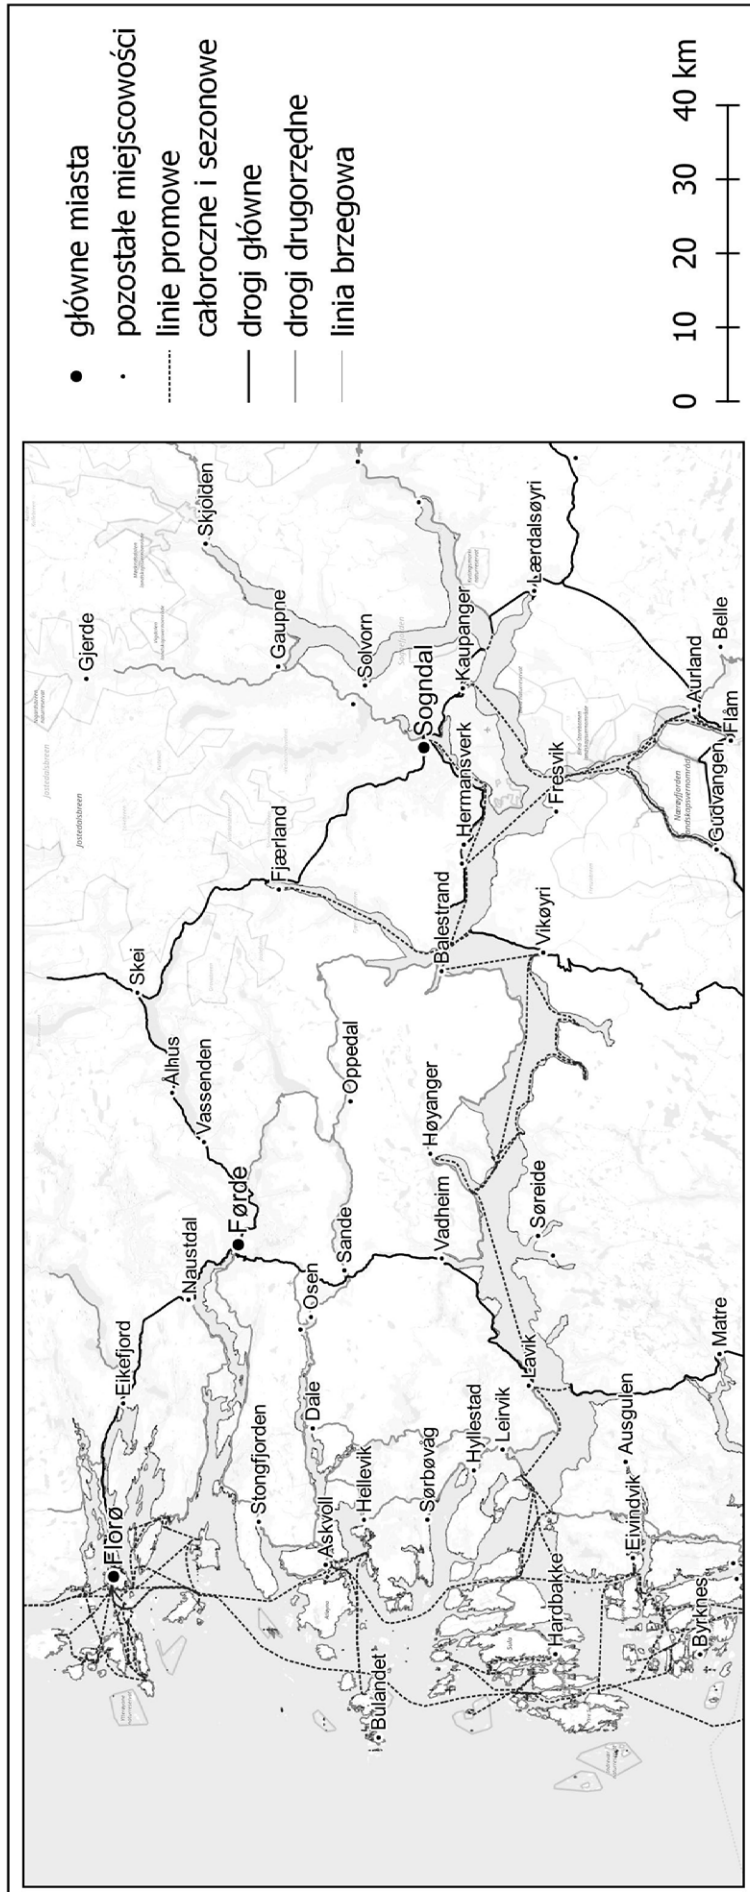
główne miasta
pozostałe miejscowości
linie promowe całoroczne i sezonowe
drogi główne
drogi drugorzędne
linia brzegowa

0 10 20 30 40 km

Gjerde
Skjolden
Gaupne
Solvorn
Sogndal
Kaupanger
Lærdalsøyri
Hermansverk
Fresvik
Aurland
Belle
Flåm
Gudvangen
Fjærland
Skei
Balestrand
Vikøyri
Ålhus
Vassenden
Oppedal
Førde
Høyanger
Vadheim
Søreide
Naustdal
Osen
Sande
Eikefjord
Florø
Dale
Lavik
Matre
Stongfjorden
Askvoll
Hellevik
Sørbøvåg
Hyllestad
Leirvik
Ausgulen
Eivindvik
Hardbakke
Bulandet
Byrknes